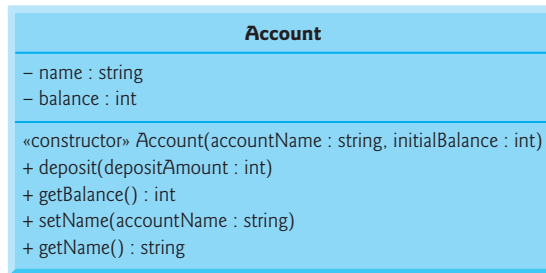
**Account**

– name : string
– balance : int

«constructor» Account(accountName : string, initialBalance : int)
+ deposit(depositAmount : int)
+ getBalance() : int
+ setName(accountName : string)
+ getName() : string